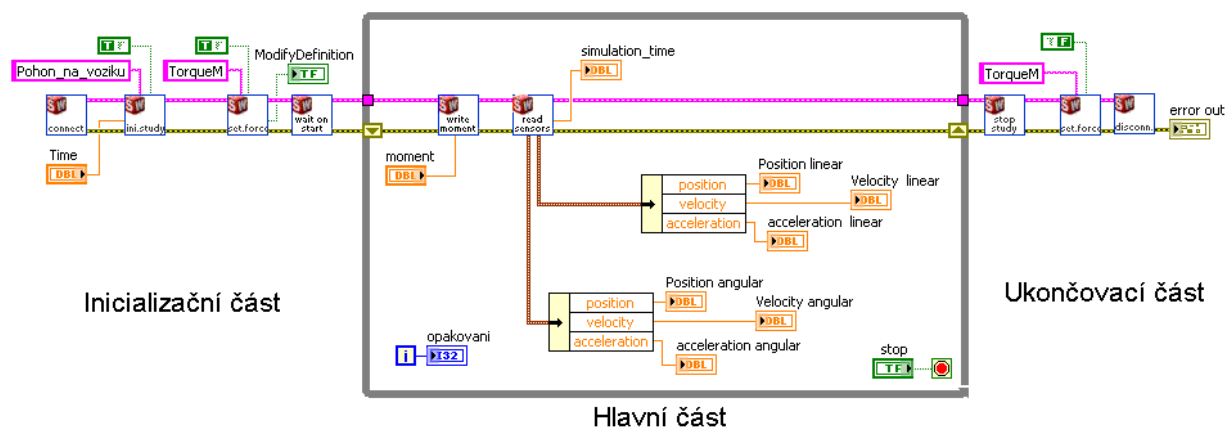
Pohon_na_voziku

TorqueM

ModifyDefinition

TF

connect

ini.study

set.force

wait on start

Time

DBL

simulation_time

DBL

write moment

read sensors

moment

DBL

Position linear

position

DBL

velocity

Velocity linear

acceleration

DBL

acceleration linear

DBL

Position angular

position

DBL

velocity

Velocity angular

acceleration

DBL

acceleration angular

DBL

opakovani

i

I32

stop

TF

TorqueM

TF

stop study

set.force

disconn.

error out

Inicializační část

Ukončovací část

Hlavní část